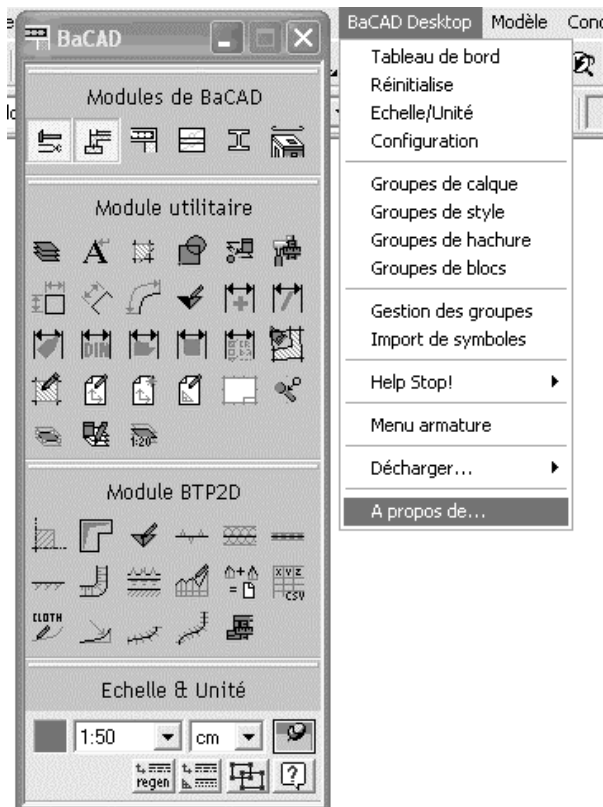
BaCAD

Modules de BaCAD

Module utilitaire

Module BTP2D

Echelle & Unité

1:50
cm
regen

BaCAD Desktop
Modèle
Conc

Tableau de bord
Réinitialise
Echelle/Unité
Configuration

Groupes de calque
Groupes de style
Groupes de hachure
Groupes de blocs

Gestion des groupes
Import de symboles

Help Stop!

Menu armature

Décharger...

A propos de...